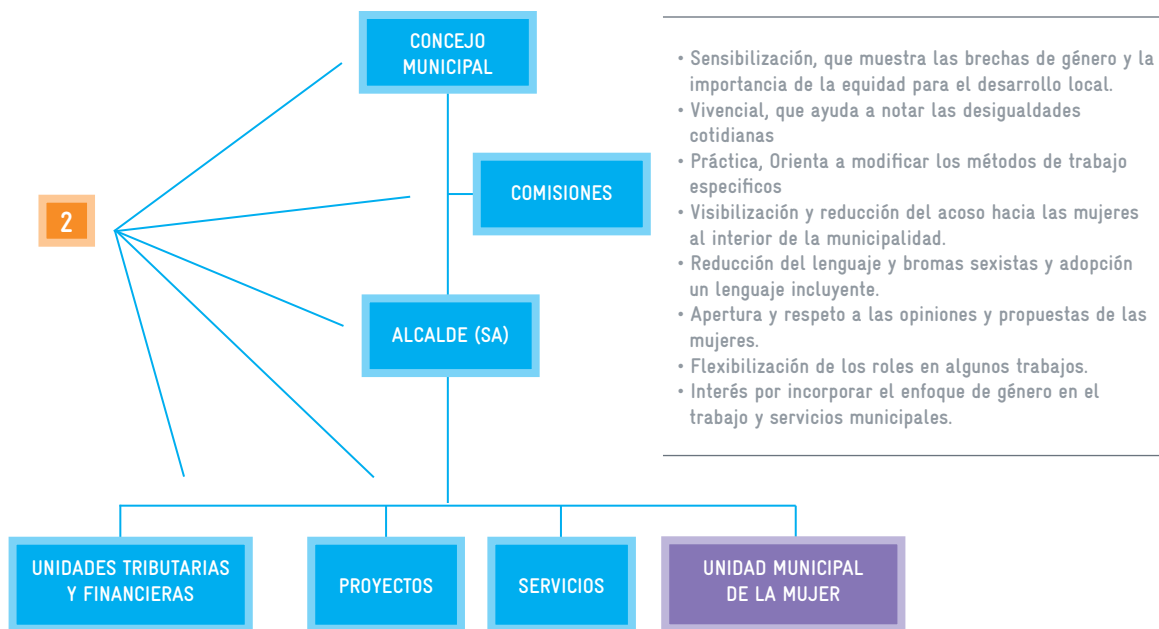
CONCEJO MUNICIPAL

COMISIONES

2

ALCALDE (SA)

UNIDADES TRIBUTARIAS Y FINANCIERAS

PROYECTOS

SERVICIOS

UNIDAD MUNICIPAL DE LA MUJER

• Sensibilización, que muestra las brechas de género y la importancia de la equidad para el desarrollo local.
• Vivencial, que ayuda a notar las desigualdades cotidianas
• Práctica, Orienta a modificar los métodos de trabajo especificos
• Visibilización y reducción del acoso hacia las mujeres al interior de la municipalidad.
• Reducción del lenguaje y bromas sexistas y adopción un lenguaje incluyente.
• Apertura y respeto a las opiniones y propuestas de las mujeres.
• Flexibilización de los roles en algunos trabajos.
• Interés por incorporar el enfoque de género en el trabajo y servicios municipales.